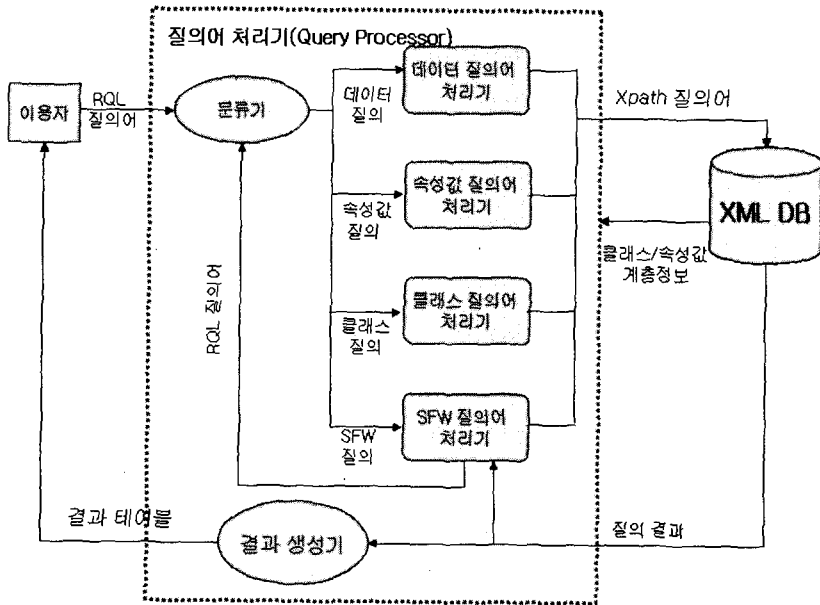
질의어 처리기(Query Processor)

이용자

RQL 질의어

분류기

데이터 질의

데이터 질의어 처리기

Xpath 질의어

XML DB

속성값 질의

속성값 질의어 처리기

클래스/속성값 계층정보

RQL 질의어

클래스 질의

클래스 질의어 처리기

SFW 질의

SFW 질의어 처리기

결과 테이블

결과 생성기

질의 결과